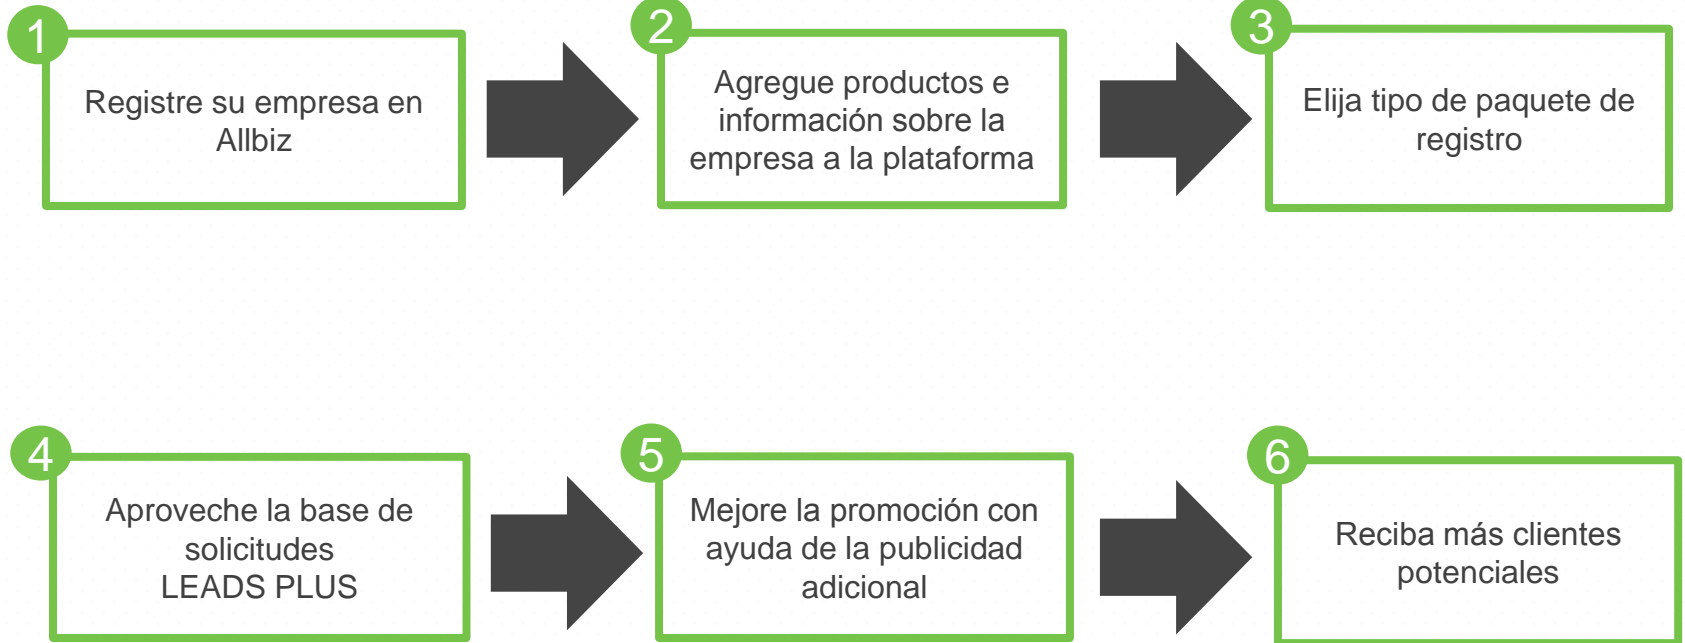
1
Registre su empresa en Allbiz

2
Agregue productos e información sobre la empresa a la plataforma

3
Elija tipo de paquete de registro

4
Aproveche la base de solicitudes
LEADS PLUS

5
Mejore la promoción con ayuda de la publicidad adicional

6
Reciba más clientes potenciales